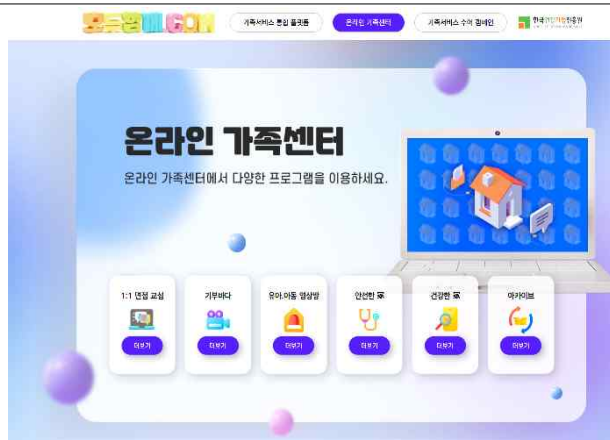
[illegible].COM

가족서비스 통합 플랫폼

온라인 가족센터

가족서비스 수어 컬렉션

한국건강가정진흥원

온라인 가족센터

온라인 가족센터에서 다양한 프로그램을 이용하세요.

1:1 면접 교실

더보기

가루바다

더보기

유아·아동 영상방

더보기

안전한 家

더보기

건강한 家

더보기

아카이브

더보기